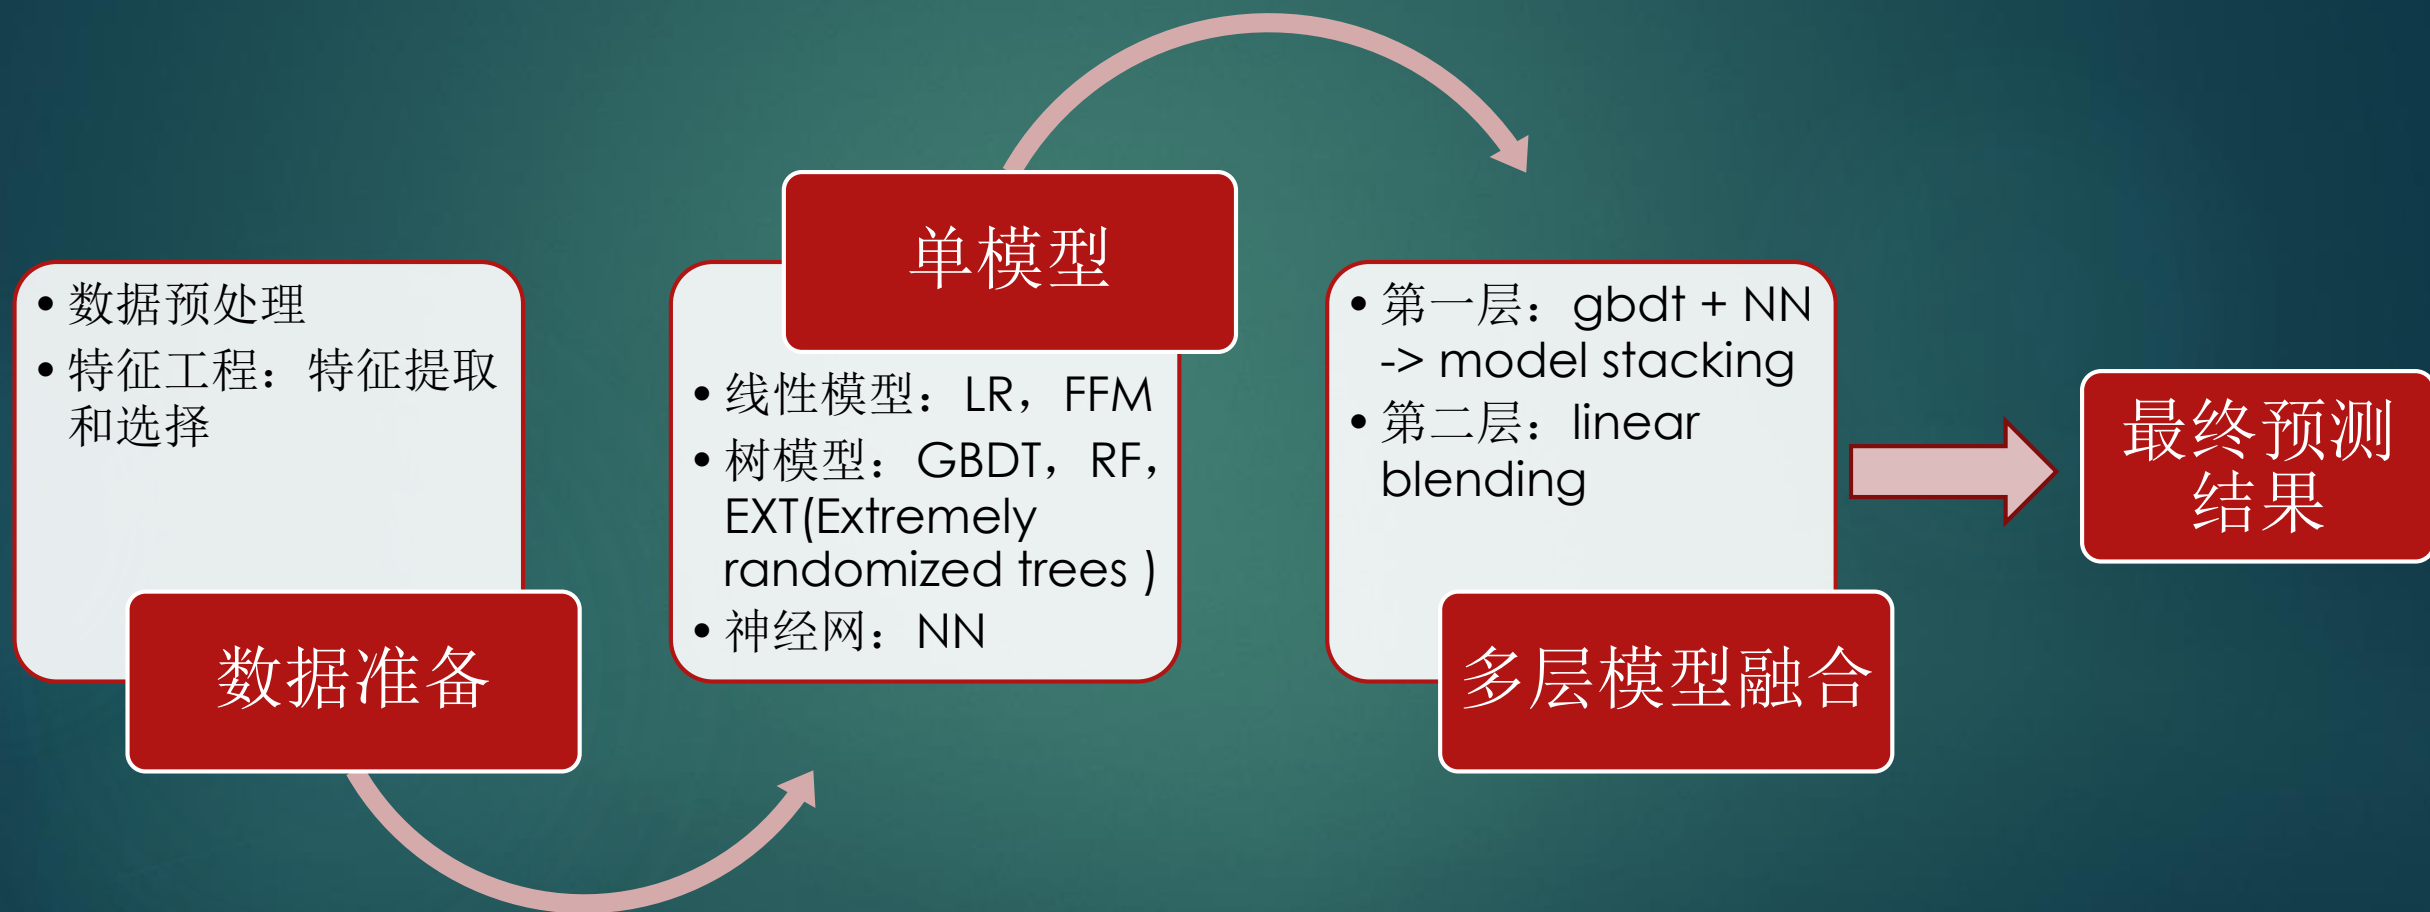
• 数据预处理
• 特征工程：特征提取和选择

数据准备

单模型

• 线性模型：LR，FFM
• 树模型：GBDT，RF，EXT(Extremely randomized trees )
• 神经网：NN

• 第一层：gbdt + NN -> model stacking
• 第二层：linear blending

多层模型融合

最终预测结果